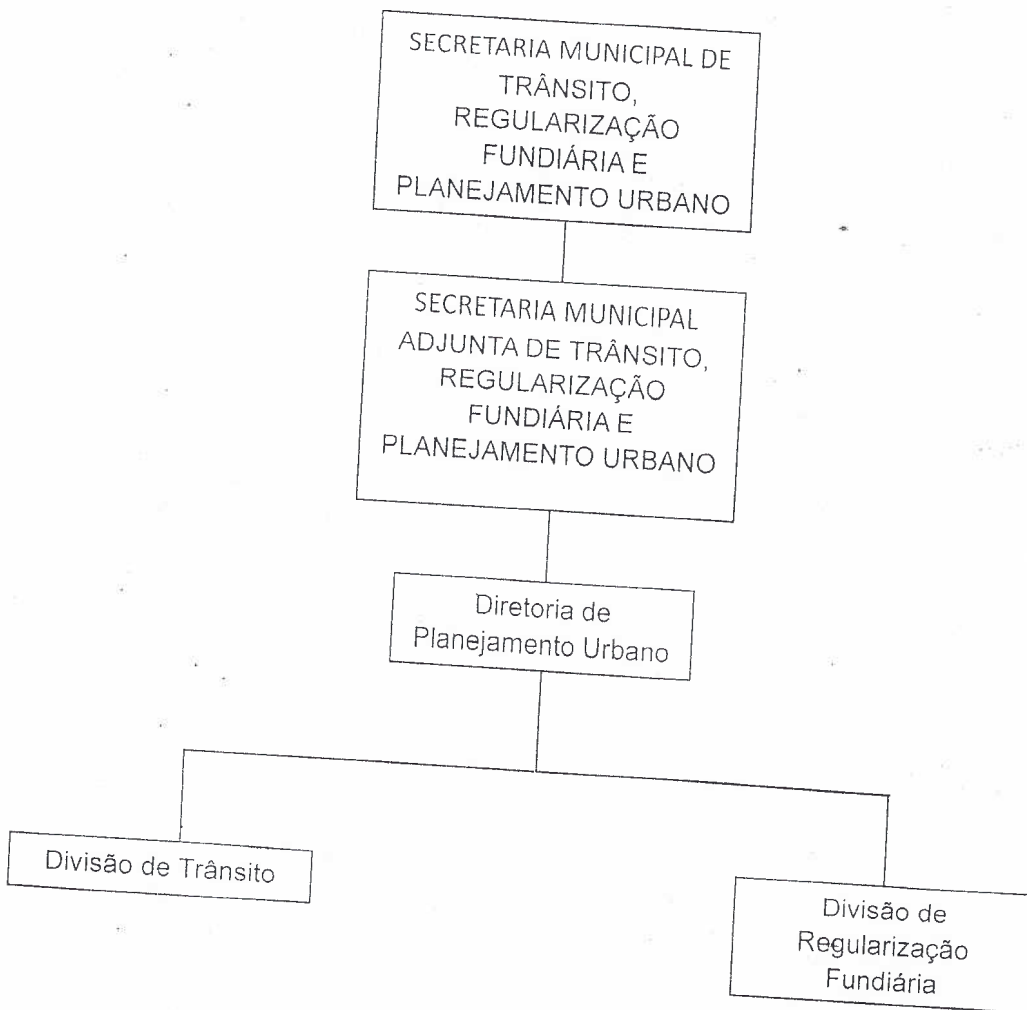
SECRETARIA MUNICIPAL DE TRÂNSITO, REGULARIZAÇÃO FUNDIÁRIA E PLANEJAMENTO URBANO

SECRETARIA MUNICIPAL ADJUNTA DE TRÂNSITO, REGULARIZAÇÃO FUNDIÁRIA E PLANEJAMENTO URBANO

Diretoria de Planejamento Urbano

Divisão de Trânsito

Divisão de Regularização Fundiária